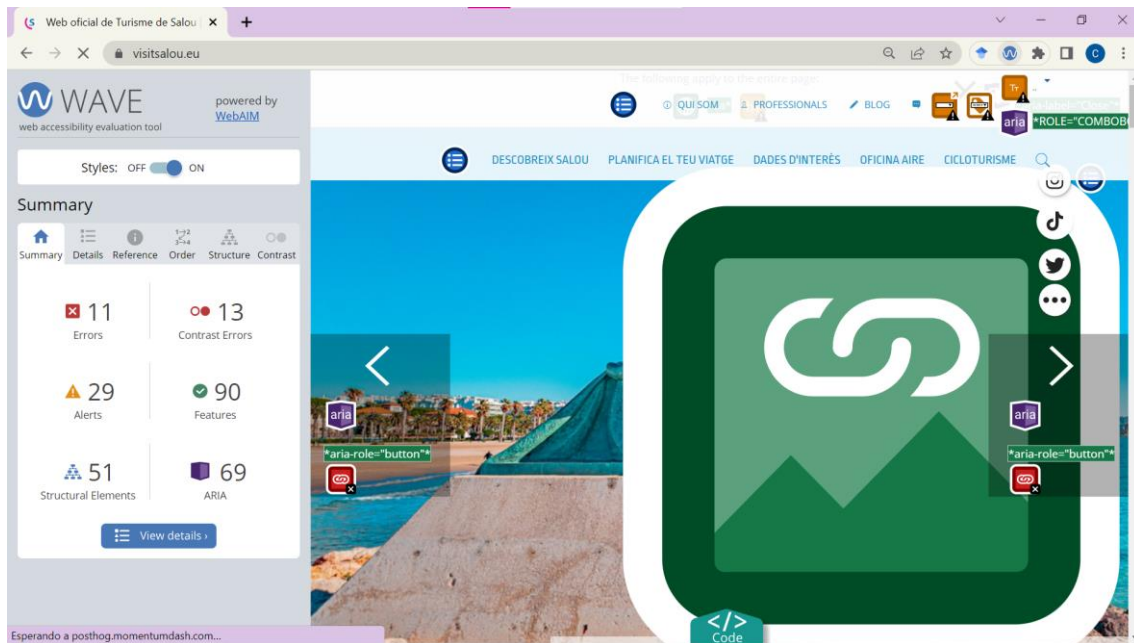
Web oficial de Turisme de Salou

visitsalou.eu

WAVE
web accessibility evaluation tool

powered by WebAIM

Styles: OFF ON

Summary

Summary Details Reference Order Structure Contrast

11
Errors

13
Contrast Errors

29
Alerts

90
Features

51
Structural Elements

69
ARIA

View details ›

The following apply to the entire page:

QUI SOM PROFESSIONALS BLOG

aria *ROLE="COMBOBO

DESCOBREIX SALOU PLANIFICA EL TEU VIATGE DADES D'INTERÈS OFICINA AIRE CICLOTURISME

aria
*aria-role="button"*

aria
*aria-role="button"*

</>
Code

Esperando a posthog.momentumdash.com...